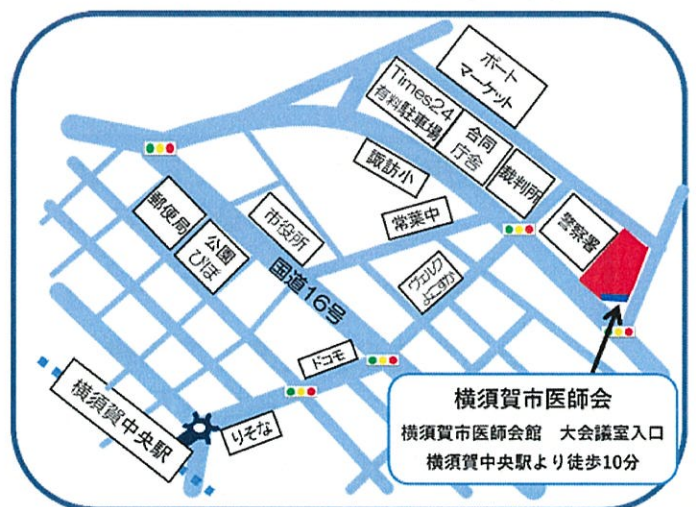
ポート
マーケット

Times24
有料駐車場

合同
庁舎

裁判所

諏訪小

常葉中

警察署

郵便局

公園
ぴぃほ

市役所

国道16号

ヴェルクよこすか

ドコモ

横須賀中央駅

りそな

横須賀市医師会
横須賀市医師会館　大会議室入口
横須賀中央駅より徒歩10分